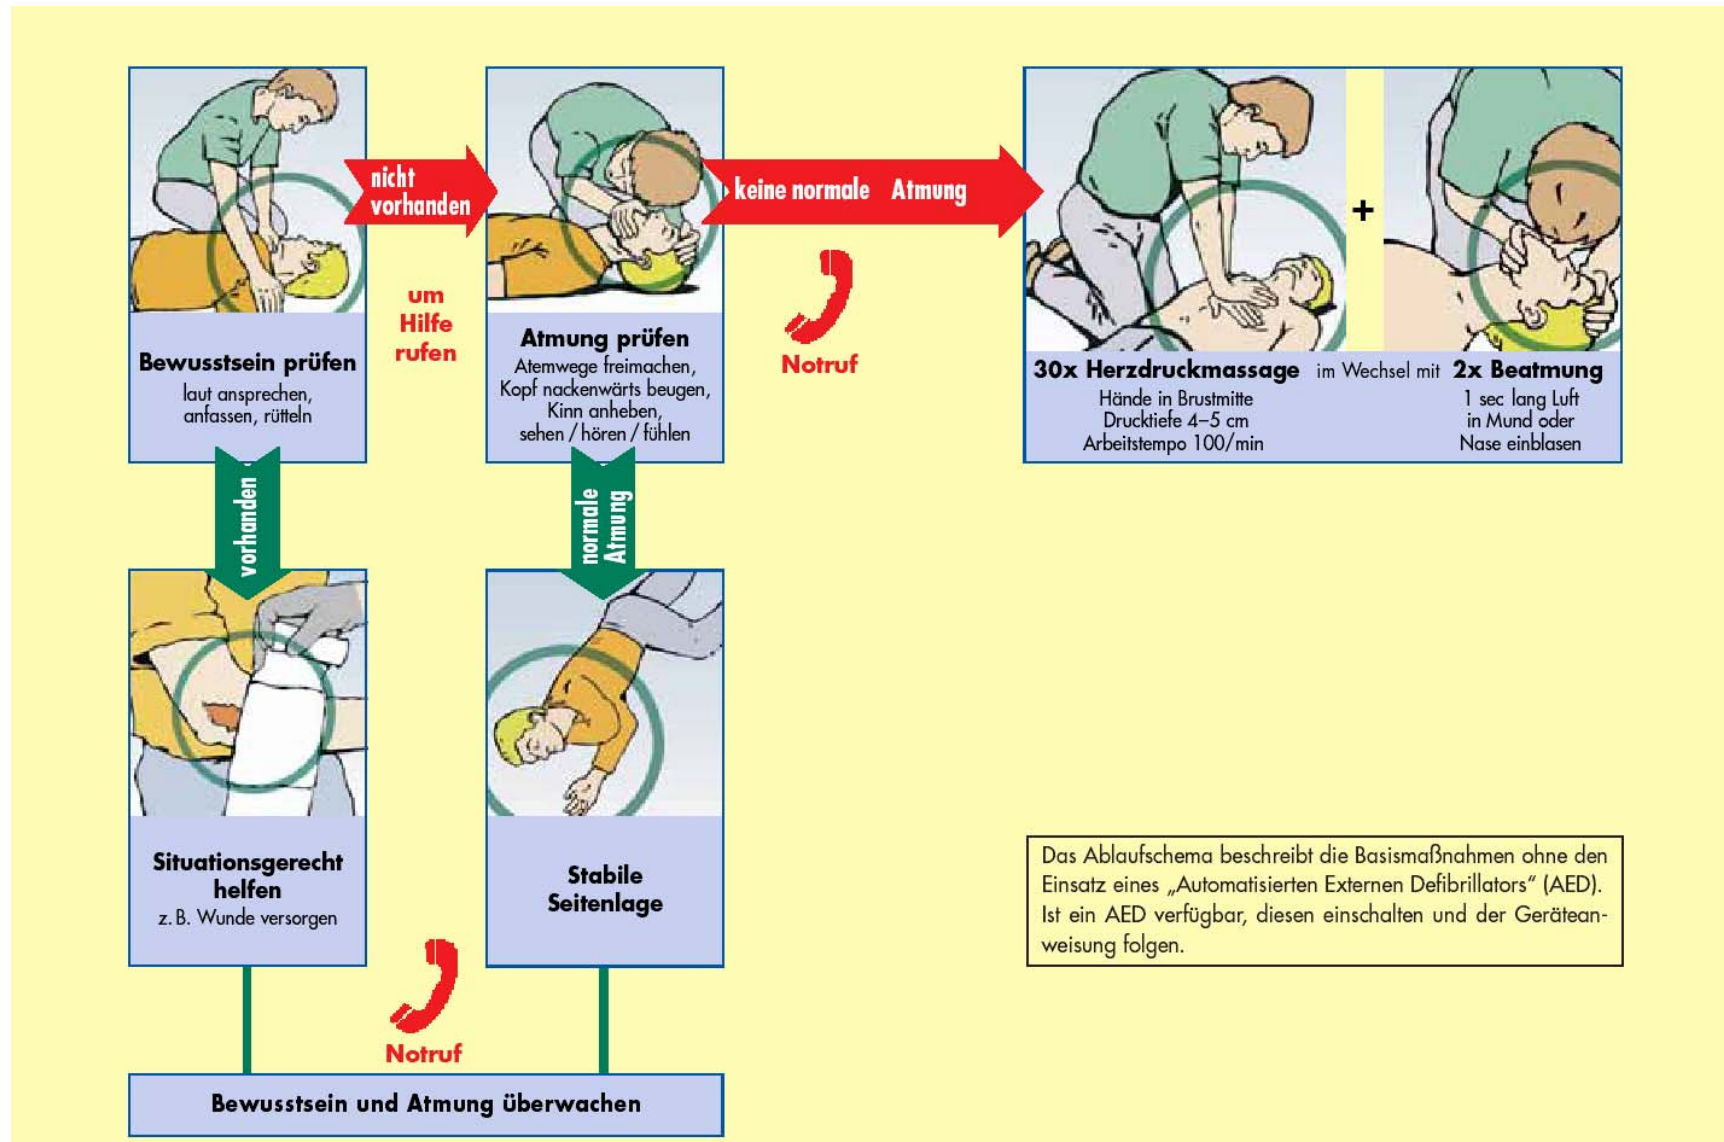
Bewusstsein prüfen
laut ansprechen, anfassen, rütteln

nicht vorhanden

um Hilfe rufen

Atmung prüfen
Atemwege freimachen, Kopf nackenwärts beugen, Kinn anheben, sehen / hören / fühlen

keine normale Atmung

Notruf

+

30x Herzdruckmassage im Wechsel mit 2x Beatmung
Hände in Brustmitte
Drucktiefe 4–5 cm
Arbeitstempo 100/min

1 sec lang Luft in Mund oder Nase einblasen

vorhanden

normale Atmung

Situationsgerecht helfen
z. B. Wunde versorgen

Stabile Seitenlage

Das Ablaufschema beschreibt die Basismaßnahmen ohne den Einsatz eines „Automatisierten Externen Defibrillators“ (AED). Ist ein AED verfügbar, diesen einschalten und der Geräteanweisung folgen.

Notruf

Bewusstsein und Atmung überwachen